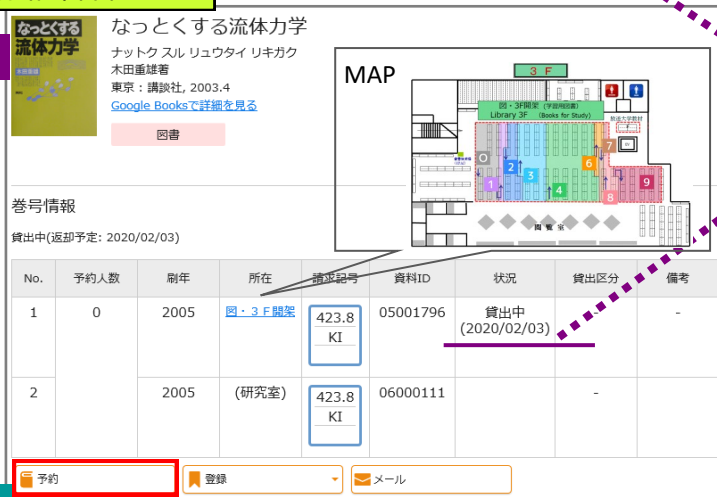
なっとくする流体力学

なっとくする流体力学
ナットク スル リュウタイ リキガク
木田重雄著
東京：講談社, 2003.4
Google Booksで詳細を見る

図書

MAP

3 F

図・3F開架（学習用図書）
Library 3F (Books for Study)

0 1 2 3 4 5 6 7 8 9

閲覧室

巻号情報

貸出中(返却予定: 2020/02/03)

| No. | 予約人数 | 刷年 | 所在 | 請求記号 | 資料ID | 状況 | 貸出区分 | 備考 |
|---|---|---|---|---|---|---|---|---|
| 1 | 0 | 2005 | 図・３Ｆ開架 | 423.8 KI | 05001796 | 貸出中 (2020/02/03) | - | - |
| 2 | | 2005 | (研究室) | 423.8 KI | 06000111 | | - | |

予約　登録　メール